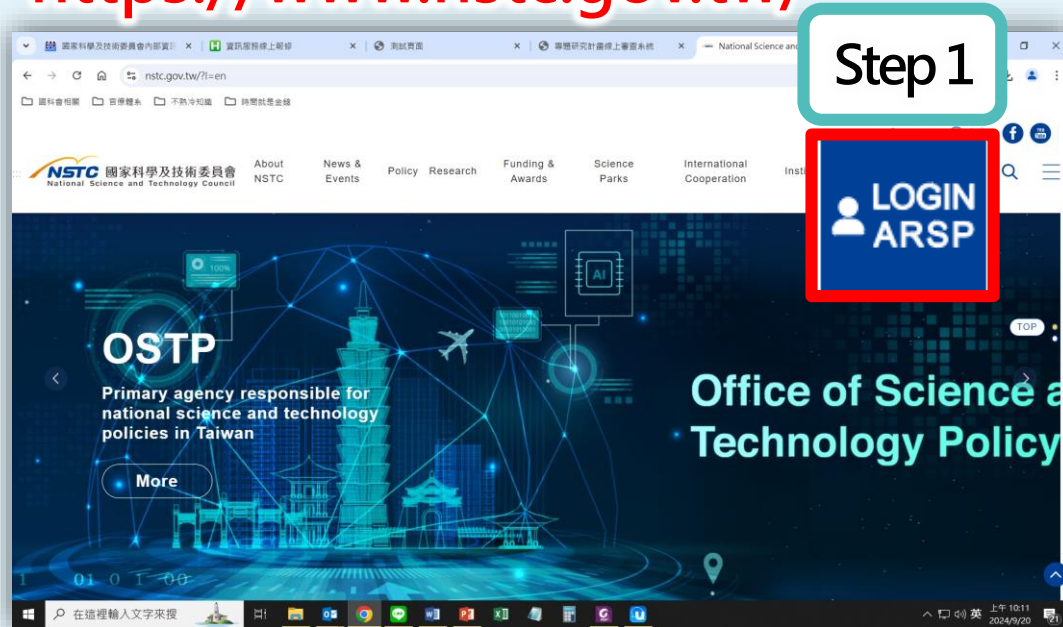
Step 1

國家科學及技術委員會內部資訊 ×
資訊服務線上報修 ×
測試頁面 ×
專題研究計畫線上審查系統 ×
National Science and

nstc.gov.tw/?l=en

資科會相關
管理體系
不熟冷知識
時間就是金錢

NSTC 國家科學及技術委員會
National Science and Technology Council

About NSTC
News & Events
Policy
Research
Funding & Awards
Science Parks
International Cooperation
Insti

LOGIN ARSP

100%

AI

TOP

OSTP

Primary agency responsible for national science and technology policies in Taiwan

More

Office of Science a
Technology Policy

在這裡輸入文字來搜尋

上午 10:11
2024/9/20
英